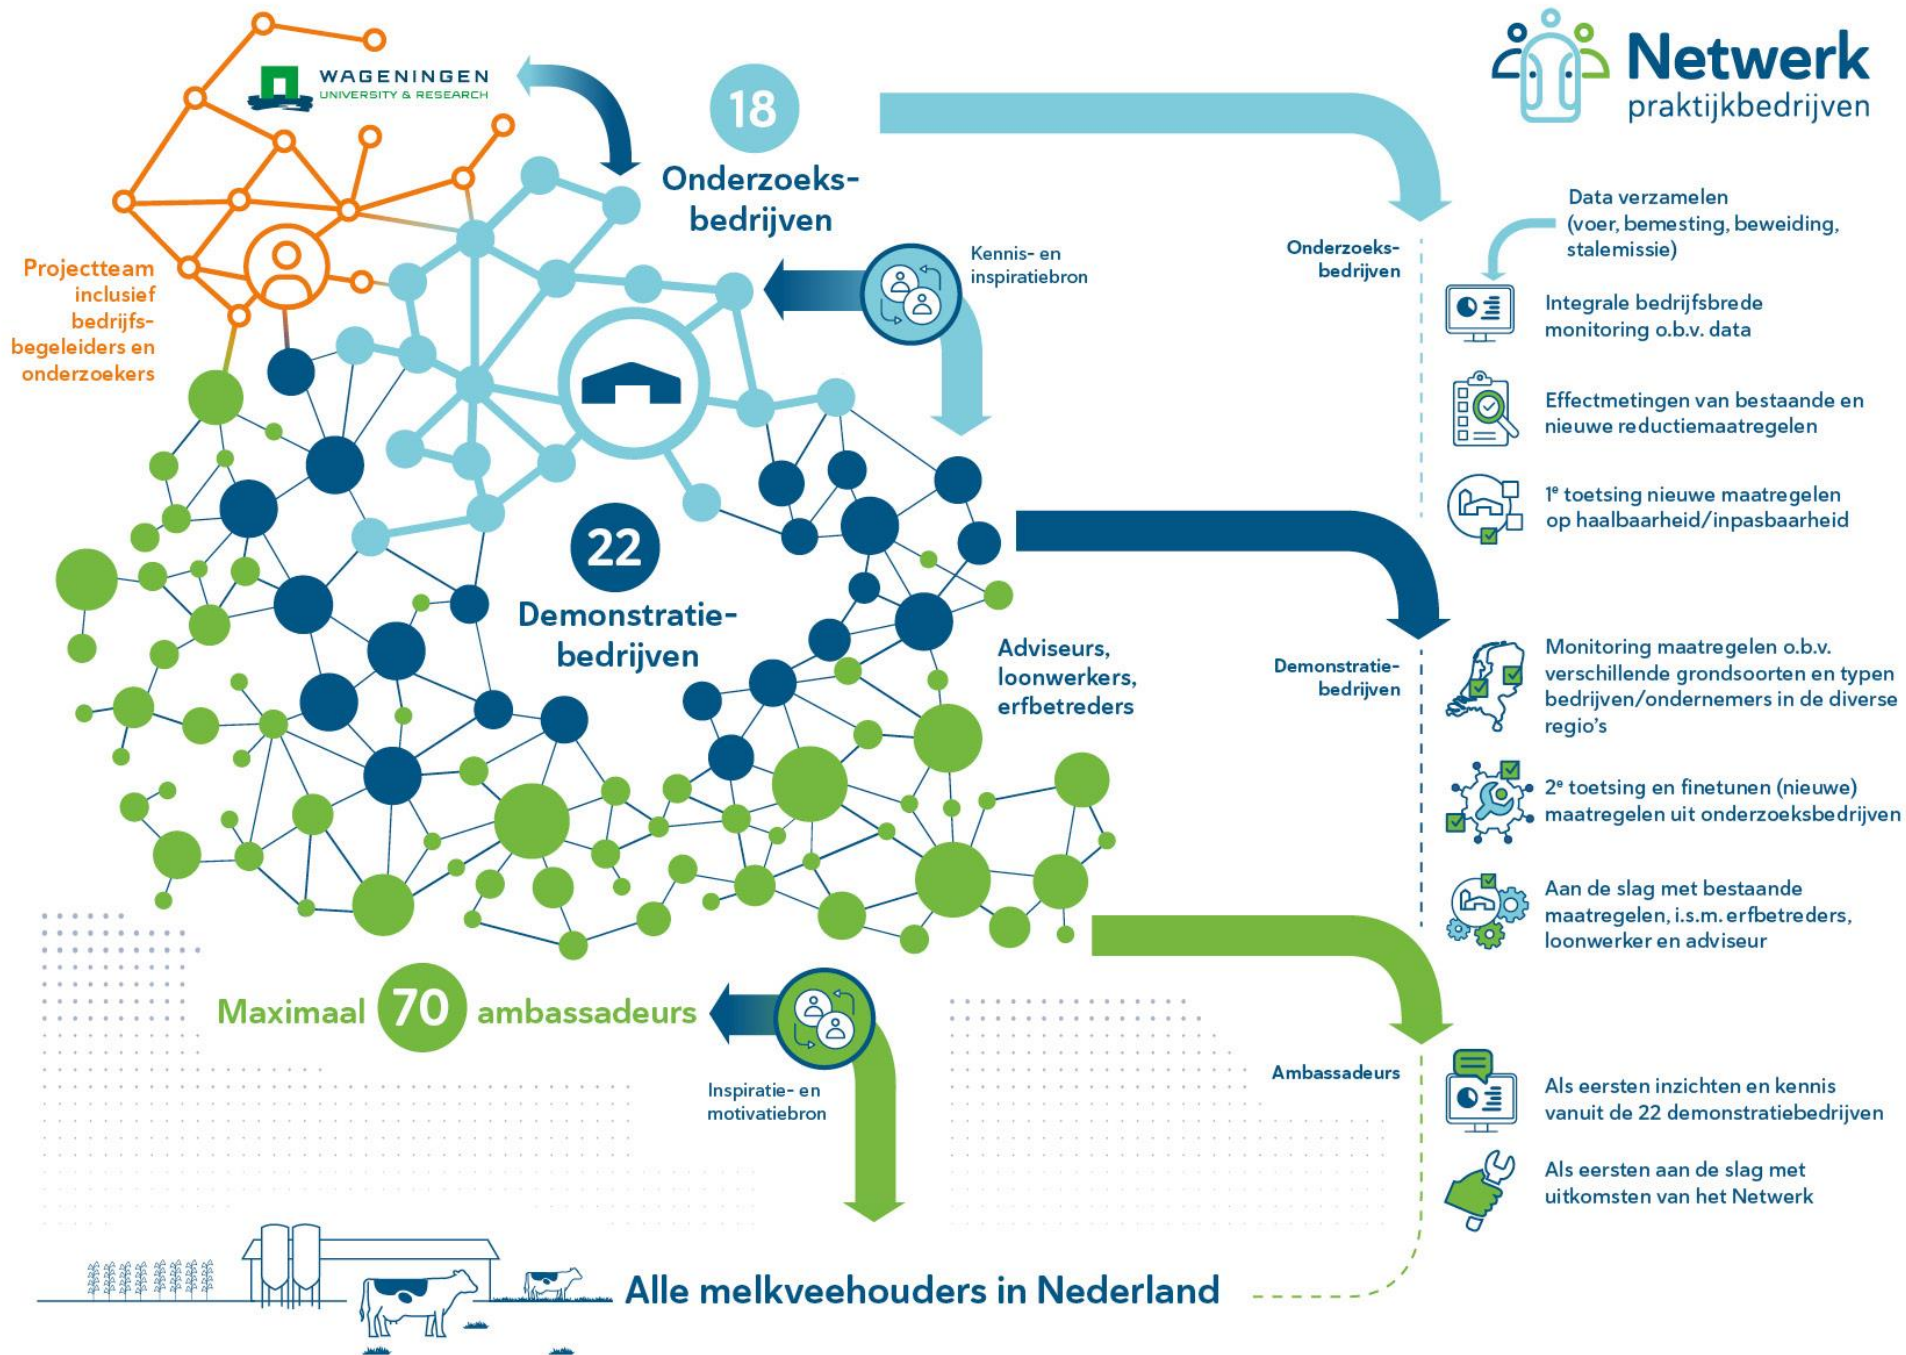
WAGENINGEN
UNIVERSITY & RESEARCH

Netwerk
praktijkbedrijven

18
Onderzoeksbedrijven

Projectteam inclusief bedrijfsbegeleiders en onderzoekers

Kennis- en inspiratiebron

22
Demonstratiebedrijven

Adviseurs, loonwerkers, erfbetreders

Maximaal 70 ambassadeurs

Inspiratie- en motivatiebron

Alle melkveehouders in Nederland

Onderzoeksbedrijven

Data verzamelen (voer, bemesting, beweiding, stalemissie)

Integrale bedrijfsbrede monitoring o.b.v. data

Effectmetingen van bestaande en nieuwe reductiemaatregelen

1$^e$ toetsing nieuwe maatregelen op haalbaarheid/inpasbaarheid

Demonstratiebedrijven

Monitoring maatregelen o.b.v. verschillende grondsoorten en typen bedrijven/ondernemers in de diverse regio's

2$^e$ toetsing en finetunen (nieuwe) maatregelen uit onderzoeksbedrijven

Aan de slag met bestaande maatregelen, i.s.m. erfbetreders, loonwerker en adviseur

Ambassadeurs

Als eersten inzichten en kennis vanuit de 22 demonstratiebedrijven

Als eersten aan de slag met uitkomsten van het Netwerk